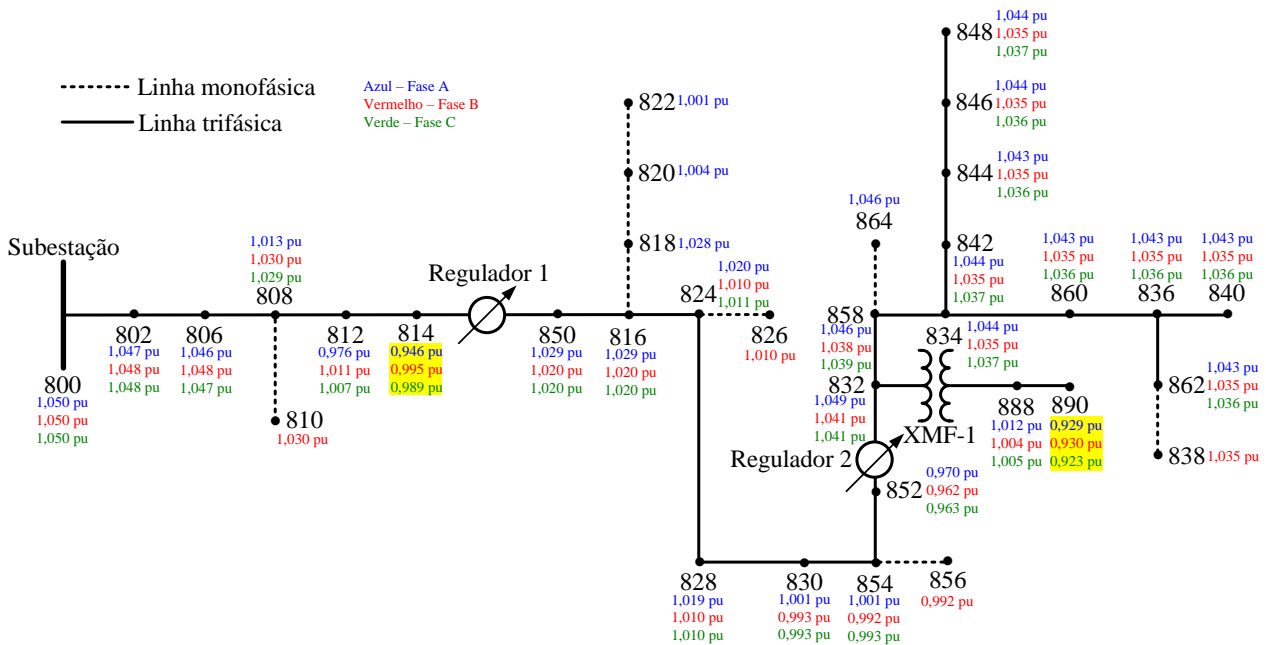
Linha monofásica
Linha trifásica

Azul – Fase A
Vermelho – Fase B
Verde – Fase C

Subestação

800
1,050 pu
1,050 pu
1,050 pu

802
1,047 pu
1,048 pu
1,048 pu

806
1,046 pu
1,048 pu
1,047 pu

1,013 pu
1,030 pu
1,029 pu
808

810
1,030 pu

812
0,976 pu
1,011 pu
1,007 pu

814
0,946 pu
0,995 pu
0,989 pu

Regulador 1

850
1,029 pu
1,020 pu
1,020 pu

816
1,029 pu
1,020 pu
1,020 pu

822 1,001 pu
820 1,004 pu
818 1,028 pu

1,020 pu
1,010 pu
1,011 pu
824

826
1,010 pu

828
1,019 pu
1,010 pu
1,010 pu

830
1,001 pu
0,993 pu
0,993 pu

854
1,001 pu
0,992 pu
0,993 pu

856
0,992 pu

Regulador 2

852
0,970 pu
0,962 pu
0,963 pu

832
1,049 pu
1,041 pu
1,041 pu

XMF-1

858
1,046 pu
1,038 pu
1,039 pu

1,046 pu
864

834
1,044 pu
1,035 pu
1,037 pu

888
1,012 pu
1,004 pu
1,005 pu

890
0,929 pu
0,930 pu
0,923 pu

842
1,044 pu
1,035 pu
1,037 pu

844
1,043 pu
1,035 pu
1,036 pu

846
1,044 pu
1,035 pu
1,036 pu

848
1,044 pu
1,035 pu
1,037 pu

1,043 pu
1,035 pu
1,036 pu
860

1,043 pu
1,035 pu
1,036 pu
836

1,043 pu
1,035 pu
1,036 pu
840

862
1,043 pu
1,035 pu
1,036 pu

838 1,035 pu